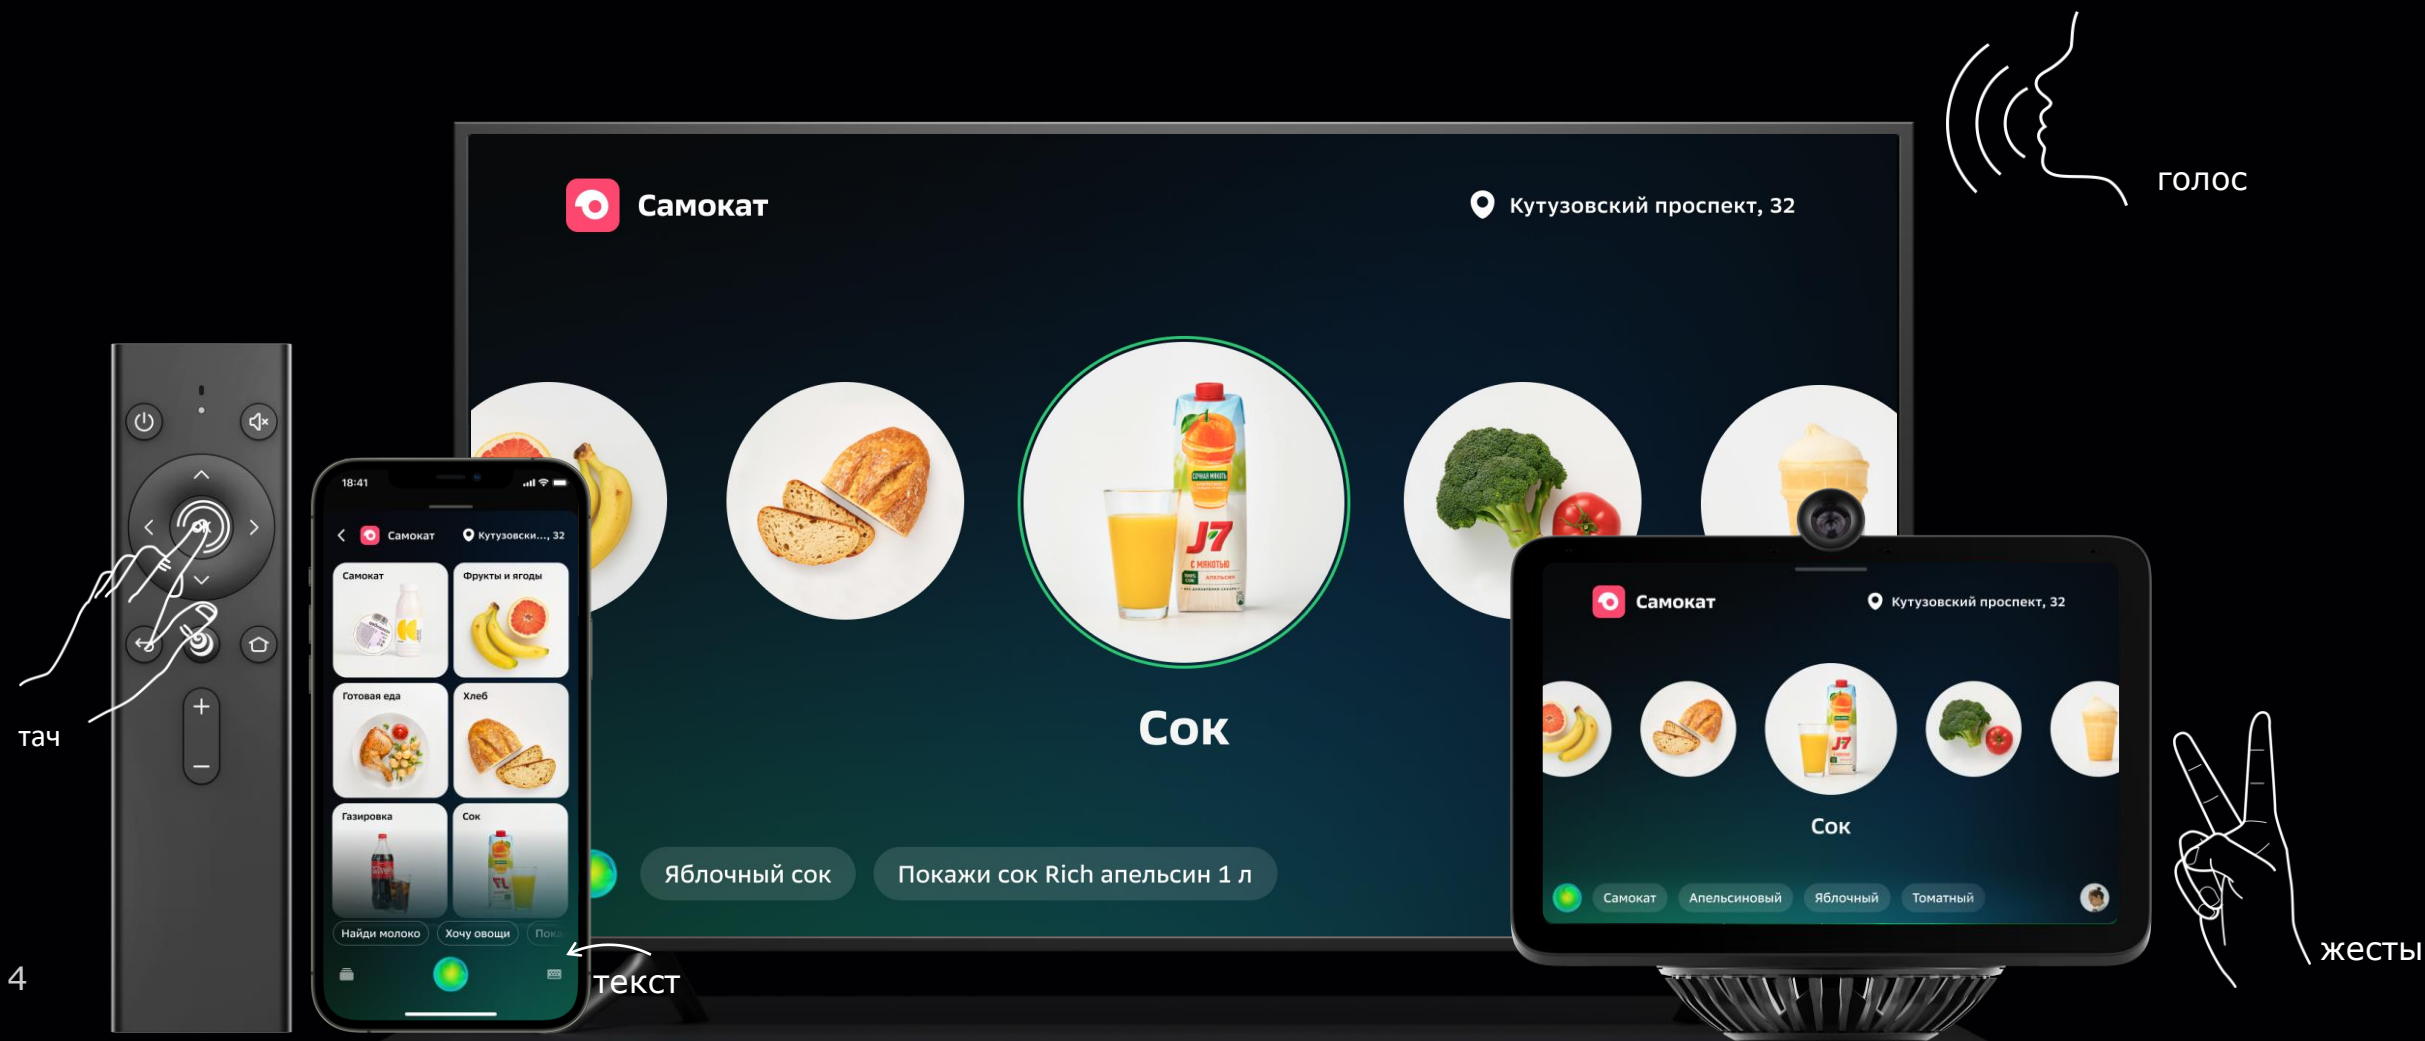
голос

Самокат

Кутузовский проспект, 32

J7

Сок

Яблочный сок

Покажи сок Rich апельсин 1 л

тач

18:41

Самокат

Кутузовски..., 32

Самокат

Фрукты и ягоды

Готовая еда

Хлеб

Газировка

Сок

Найди молоко

Хочу овощи

Пока

текст

Самокат

Кутузовский проспект, 32

Сок

Самокат

Апельсиновый

Яблочный

Томатный

жесты

4